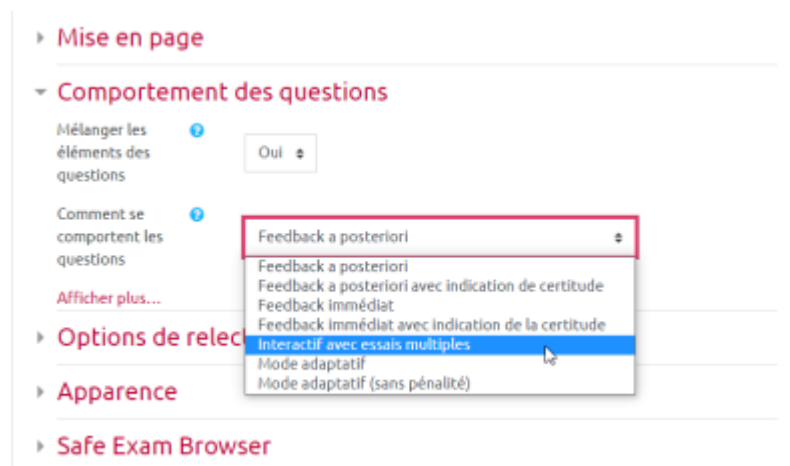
Mise en page

Comportement des questions

Mélanger les éléments des questions

Oui

Comment se comportent les questions

Feedback a posteriori

Feedback a posteriori
Feedback a posteriori avec indication de certitude
Feedback immédiat
Feedback immédiat avec indication de la certitude
Interactif avec essais multiples
Mode adaptatif
Mode adaptatif (sans pénalité)

Afficher plus...

Options de relec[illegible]

Apparence

Safe Exam Browser